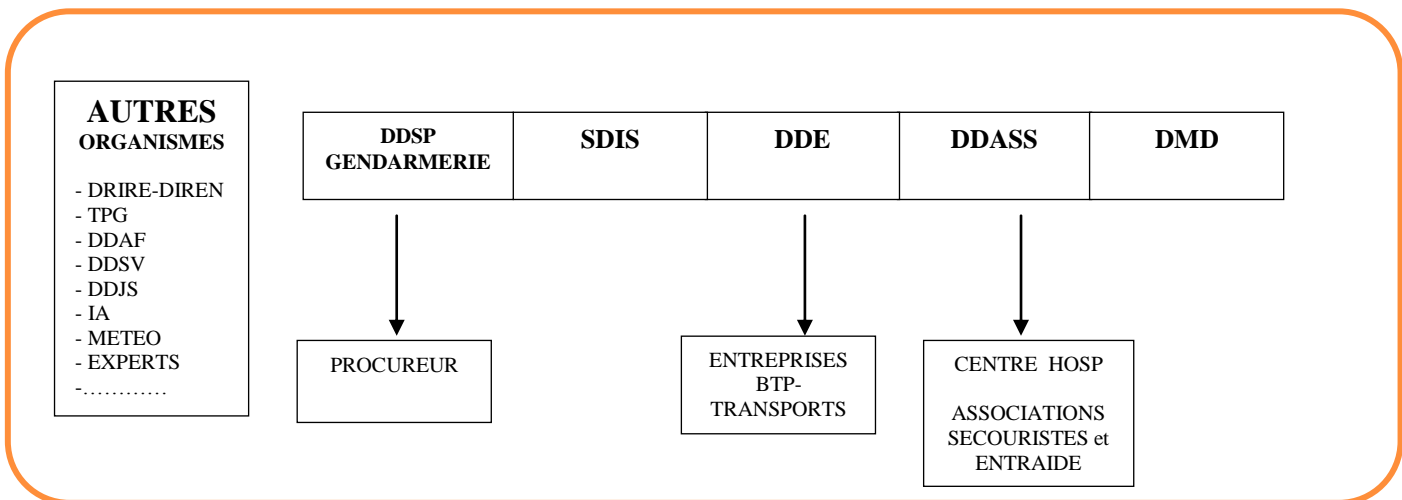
AUTRES
ORGANISMES

- DRIRE-DIREN
- TPG
- DDAF
- DDSV
- DDJS
- IA
- METEO
- EXPERTS
-…………

DDSP
GENDARMERIE

SDIS

DDE

DDASS

DMD

PROCUREUR

ENTREPRISES
BTP-
TRANSPORTS

CENTRE HOSP

ASSOCIATIONS
SECOURISTES et
ENTRAIDE